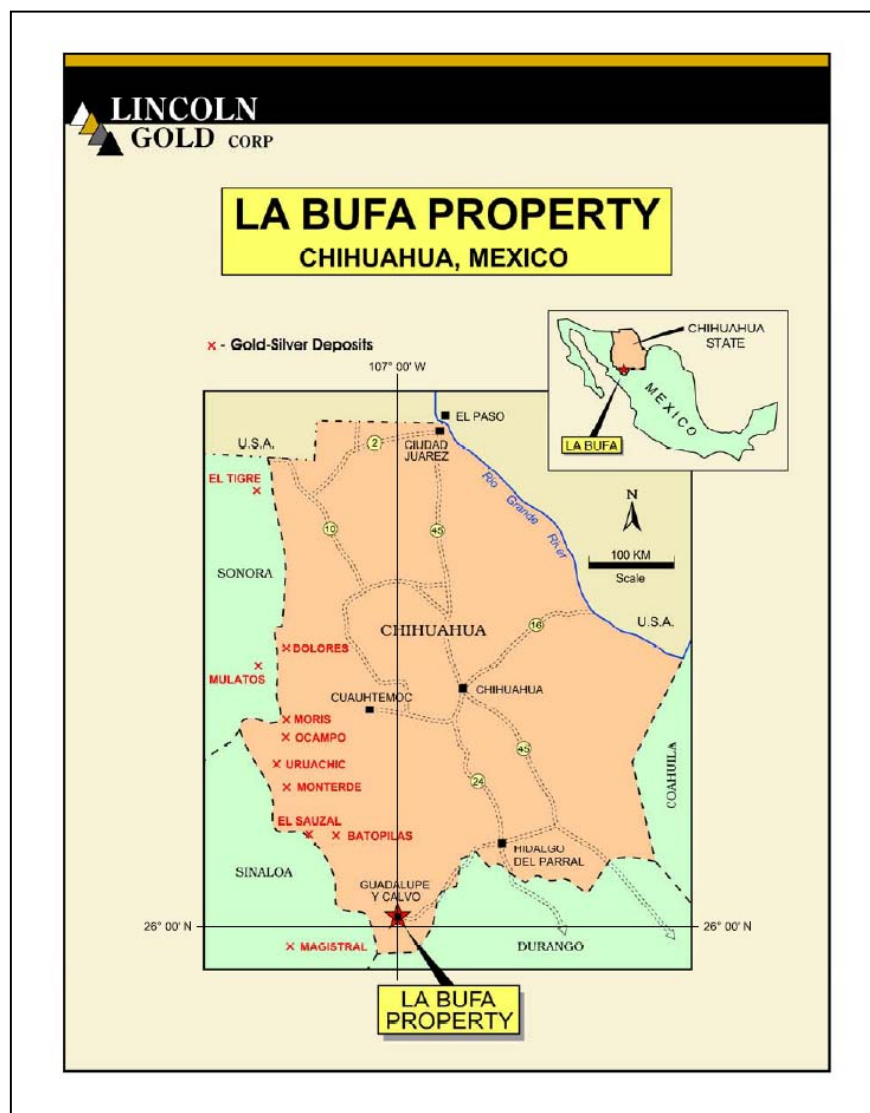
LINCOLN
GOLD CORP

LA BUFA PROPERTY
CHIHUAHUA, MEXICO

× - Gold-Silver Deposits

107° 00' W

CHIHUAHUA STATE

MEXICO

LA BUFA

EL PASO

U.S.A.

2

CIUDAD JUAREZ

EL TIGRE

10

45

Rio Grande River

N

100 KM
Scale

SONORA

CHIHUAHUA

16

U.S.A.

DOLORES

MULATOS

CUAUHTEMOC

CHIHUAHUA

MORIS

OCAMPO

45

URUACHIC

MONTERDE

24

COAHUILA

EL SAUZAL

BATOPILAS

HIDALGO DEL PARRAL

SINALOA

GUADALUPE Y CALVO

26° 00' N

26° 00' N

MAGISTRAL

DURANGO

LA BUFA PROPERTY